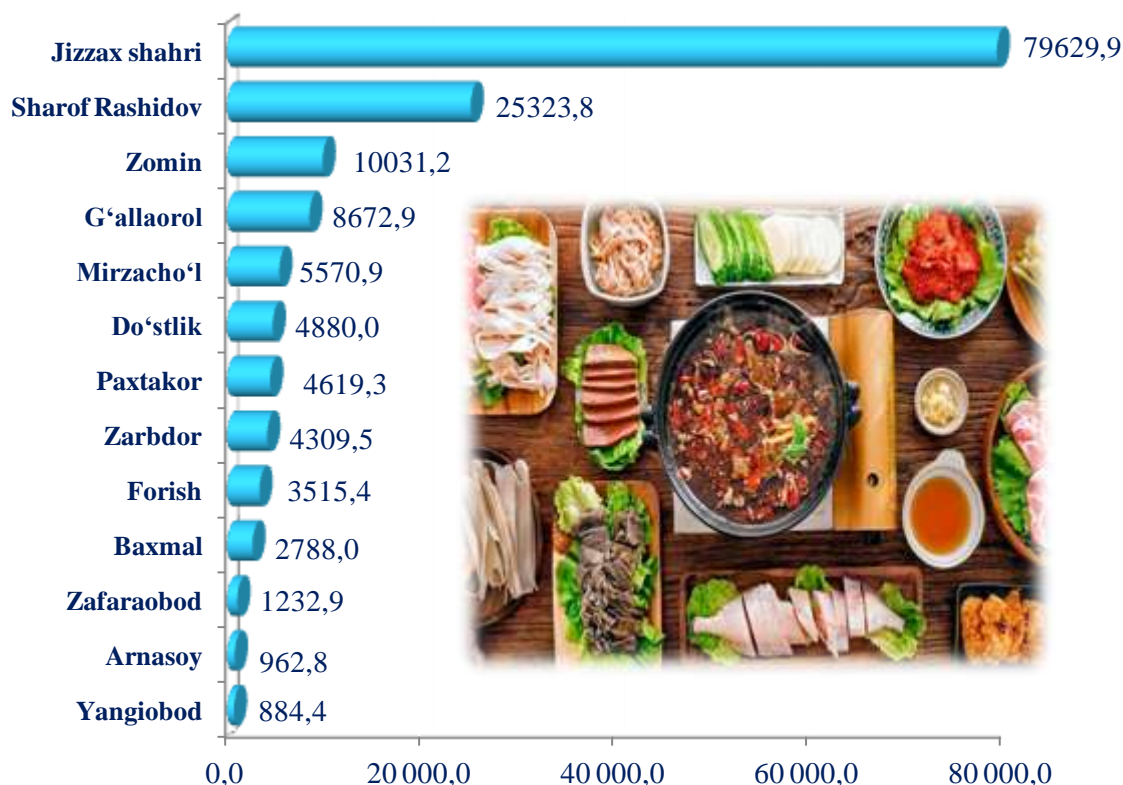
| | |
|---|---|
| Jizzax shahri | 79629,9 |
| Sharof Rashidov | 25323,8 |
| Zomin | 10031,2 |
| G‘allaorol | 8672,9 |
| Mirzacho‘l | 5570,9 |
| Do‘stlik | 4880,0 |
| Paxtakor | 4619,3 |
| Zarbdor | 4309,5 |
| Forish | 3515,4 |
| Baxmal | 2788,0 |
| Zafaraobod | 1232,9 |
| Arnasoy | 962,8 |
| Yangiobod | 884,4 |

0,0   20 000,0   40 000,0   60 000,0   80 000,0